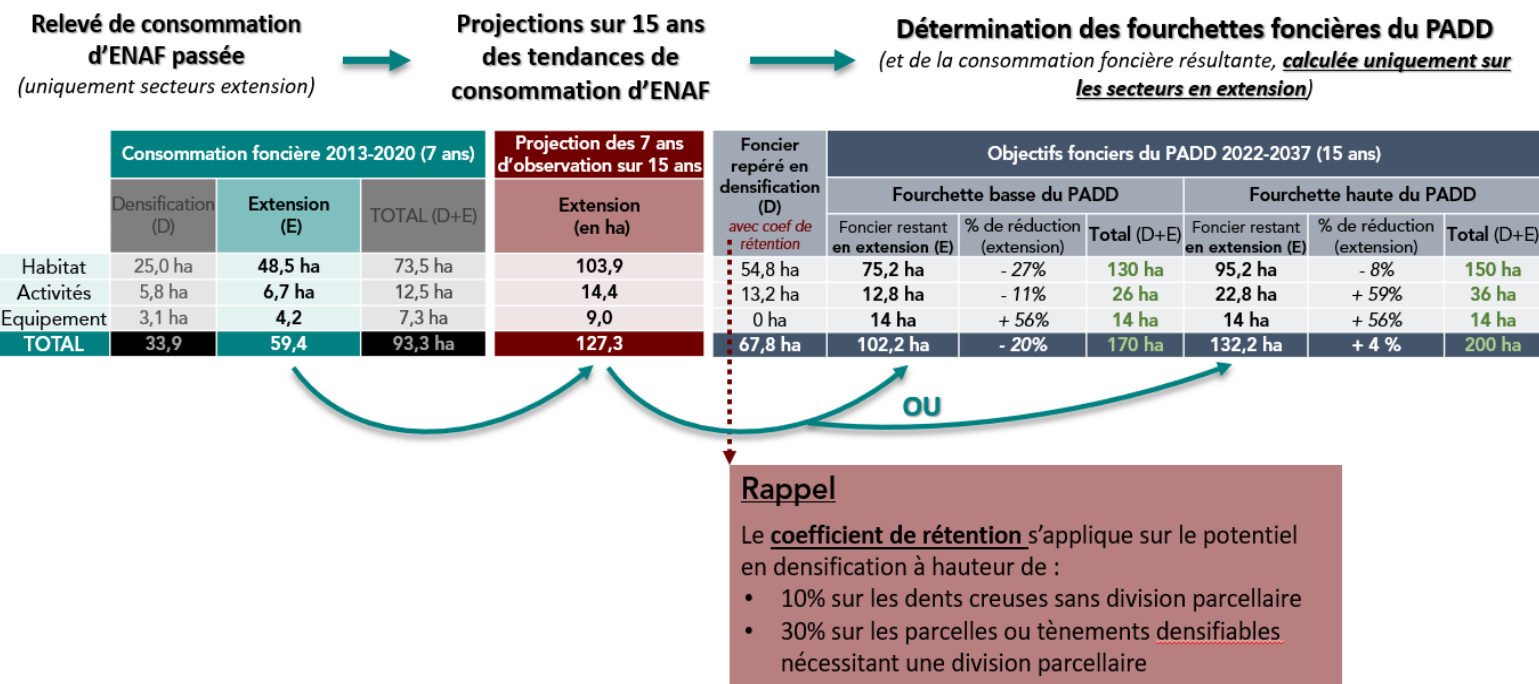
Relevé de consommation d'ENAF passée
(uniquement secteurs extension)

Projections sur 15 ans des tendances de consommation d'ENAF

Détermination des fourchettes foncières du PADD
(et de la consommation foncière résultante, calculée uniquement sur les secteurs en extension)

| | Consommation foncière 2013-2020 (7 ans) | | | Projection des 7 ans d'observation sur 15 ans | Foncier repéré en densification (D) avec coef de rétention | Objectifs fonciers du PADD 2022-2037 (15 ans) | | | | | |
|---|---|---|---|---|---|---|---|---|---|---|---|
| | | | | | | Fourchette basse du PADD | | | Fourchette haute du PADD | | |
| | Densification (D) | Extension (E) | TOTAL (D+E) | Extension (en ha) | | Foncier restant en extension (E) | % de réduction (extension) | Total (D+E) | Foncier restant en extension (E) | % de réduction (extension) | Total (D+E) |
| Habitat | 25,0 ha | 48,5 ha | 73,5 ha | 103,9 | 54,8 ha | 75,2 ha | - 27% | 130 ha | 95,2 ha | - 8% | 150 ha |
| Activités | 5,8 ha | 6,7 ha | 12,5 ha | 14,4 | 13,2 ha | 12,8 ha | - 11% | 26 ha | 22,8 ha | + 59% | 36 ha |
| Equipement | 3,1 ha | 4,2 | 7,3 ha | 9,0 | 0 ha | 14 ha | + 56% | 14 ha | 14 ha | + 56% | 14 ha |
| TOTAL | 33,9 | 59,4 | 93,3 ha | 127,3 | 67,8 ha | 102,2 ha | - 20% | 170 ha | 132,2 ha | + 4 % | 200 ha |

OU

Rappel

Le coefficient de rétention s'applique sur le potentiel en densification à hauteur de :
• 10% sur les dents creuses sans division parcellaire
• 30% sur les parcelles ou tènements densifiables nécessitant une division parcellaire